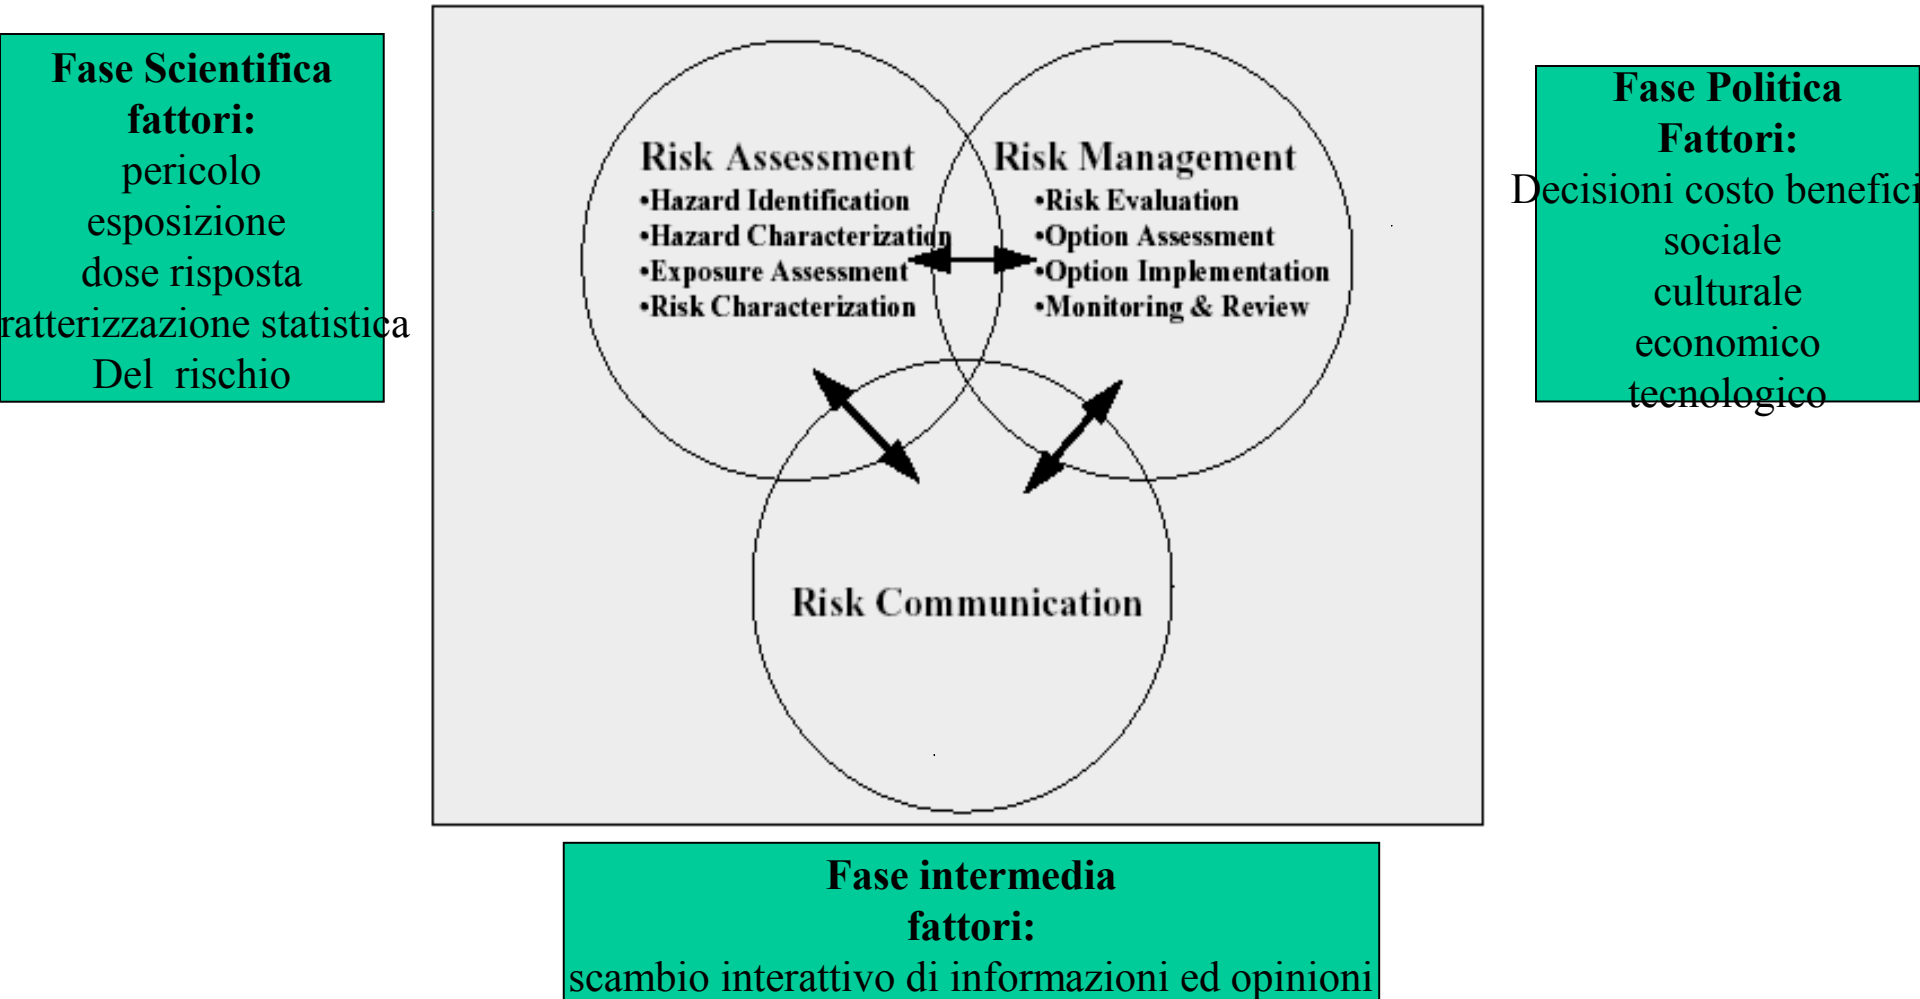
Fase Scientifica
fattori:
pericolo
esposizione
dose risposta
ratterizzazione statistica
Del rischio

Risk Assessment
•Hazard Identification
•Hazard Characterization
•Exposure Assessment
•Risk Characterization

Risk Management
•Risk Evaluation
•Option Assessment
•Option Implementation
•Monitoring & Review

Risk Communication

Fase Politica
Fattori:
Decisioni costo benefici
sociale
culturale
economico
tecnologico

Fase intermedia
fattori:
scambio interattivo di informazioni ed opinioni